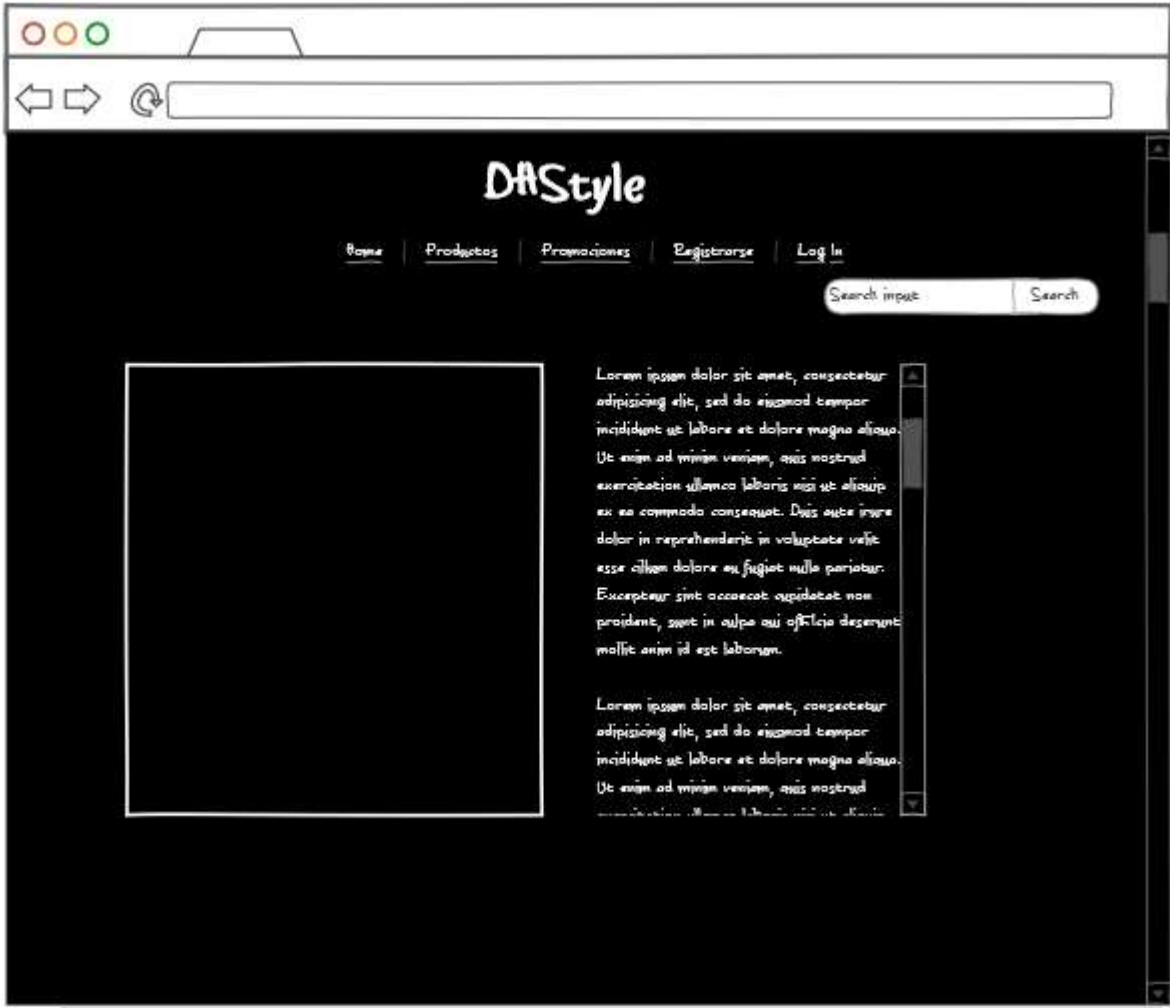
DftStyle

Home | Productos | Promociones | Registrarse | Log In

Search input | Search

Lorem ipsum dolor sit amet, consectetur adipisicing elit, sed do eiusmod tempor incididunt ut labore et dolore magna aliqua. Ut enim ad minim veniam, quis nostrud exercitation ullamco laboris nisi ut aliquip ex ea commodo consequat. Duis aute irure dolor in reprehenderit in voluptate velit esse cillum dolore eu fugiat nulla pariatur. Excepteur sint occaecat cupidatat non proident, sunt in culpa qui officia deserunt mollit anim id est laborum.

Lorem ipsum dolor sit amet, consectetur adipisicing elit, sed do eiusmod tempor incididunt ut labore et dolore magna aliqua. Ut enim ad minim veniam, quis nostrud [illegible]